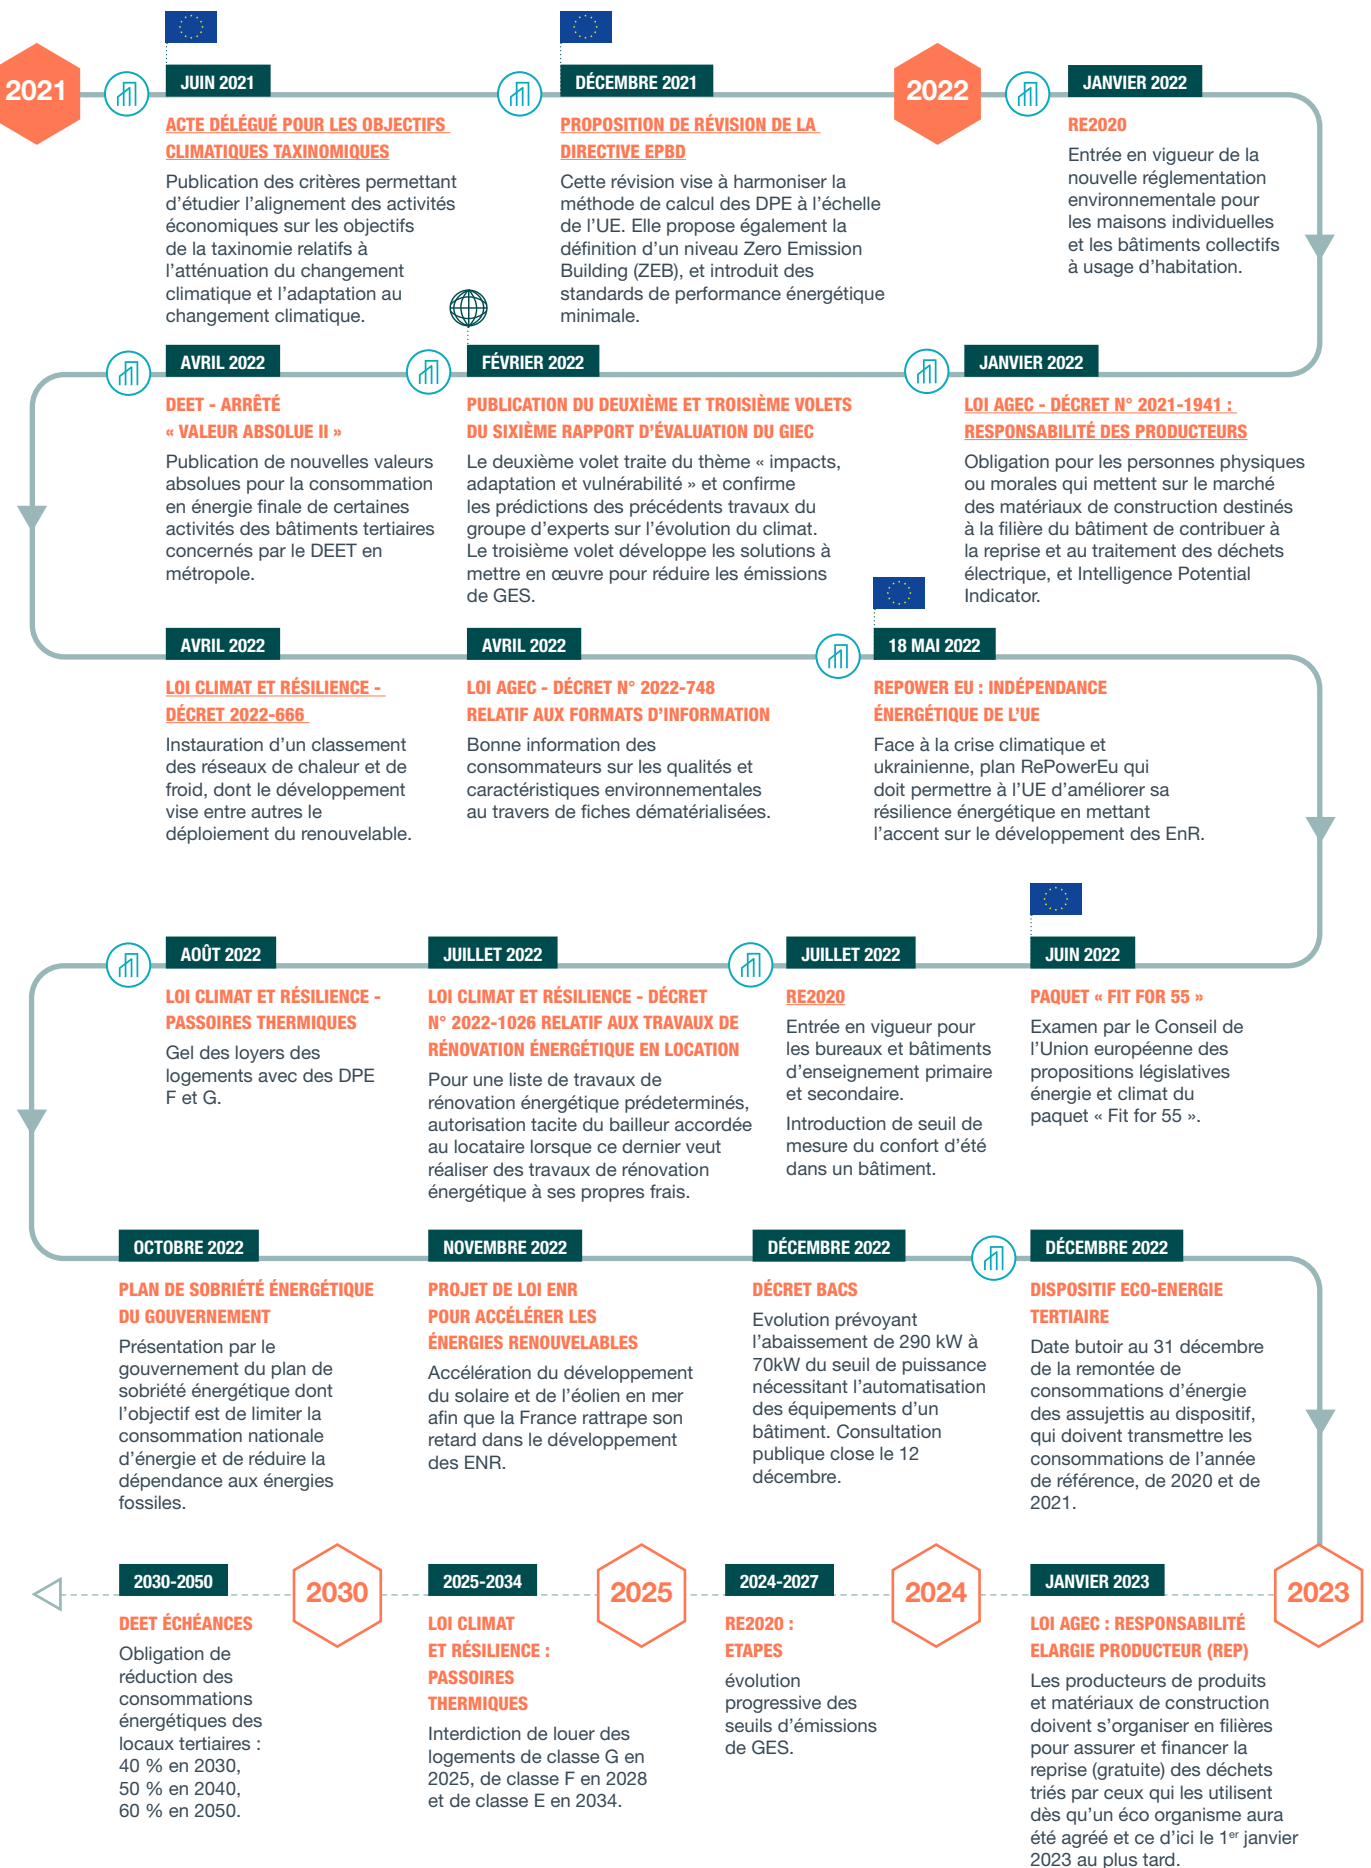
2021

JUIN 2021

ACTE DÉLÉGUÉ POUR LES OBJECTIFS CLIMATIQUES TAXINOMIQUES

Publication des critères permettant d'étudier l'alignement des activités économiques sur les objectifs de la taxinomie relatifs à l'atténuation du changement climatique et l'adaptation au changement climatique.

DÉCEMBRE 2021

PROPOSITION DE RÉVISION DE LA DIRECTIVE EPBD

Cette révision vise à harmoniser la méthode de calcul des DPE à l'échelle de l'UE. Elle propose également la définition d'un niveau Zero Emission Building (ZEB), et introduit des standards de performance énergétique minimale.

2022

JANVIER 2022

RE2020

Entrée en vigueur de la nouvelle réglementation environnementale pour les maisons individuelles et les bâtiments collectifs à usage d'habitation.

AVRIL 2022

DEET - ARRÊTÉ « VALEUR ABSOLUE II »

Publication de nouvelles valeurs absolues pour la consommation en énergie finale de certaines activités des bâtiments tertiaires concernés par le DEET en métropole.

FÉVRIER 2022

PUBLICATION DU DEUXIÈME ET TROISIÈME VOLETS DU SIXIÈME RAPPORT D'ÉVALUATION DU GIEC

Le deuxième volet traite du thème « impacts, adaptation et vulnérabilité » et confirme les prédictions des précédents travaux du groupe d'experts sur l'évolution du climat. Le troisième volet développe les solutions à mettre en œuvre pour réduire les émissions de GES.

JANVIER 2022

LOI AGEC - DÉCRET N° 2021-1941 : RESPONSABILITÉ DES PRODUCTEURS

Obligation pour les personnes physiques ou morales qui mettent sur le marché des matériaux de construction destinés à la filière du bâtiment de contribuer à la reprise et au traitement des déchets électrique, et Intelligence Potential Indicator.

AVRIL 2022

LOI CLIMAT ET RÉSILIENCE - DÉCRET 2022-666

Instauration d'un classement des réseaux de chaleur et de froid, dont le développement vise entre autres le déploiement du renouvelable.

AVRIL 2022

LOI AGEC - DÉCRET N° 2022-748 RELATIF AUX FORMATS D'INFORMATION

Bonne information des consommateurs sur les qualités et caractéristiques environnementales au travers de fiches dématérialisées.

18 MAI 2022

REPOWER EU : INDÉPENDANCE ÉNERGÉTIQUE DE L'UE

Face à la crise climatique et ukrainienne, plan RePowerEu qui doit permettre à l'UE d'améliorer sa résilience énergétique en mettant l'accent sur le développement des EnR.

AOÛT 2022

LOI CLIMAT ET RÉSILIENCE - PASSOIRES THERMIQUES

Gel des loyers des logements avec des DPE F et G.

JUILLET 2022

LOI CLIMAT ET RÉSILIENCE - DÉCRET N° 2022-1026 RELATIF AUX TRAVAUX DE RÉNOVATION ÉNERGÉTIQUE EN LOCATION

Pour une liste de travaux de rénovation énergétique prédeterminés, autorisation tacite du bailleur accordée au locataire lorsque ce dernier veut réaliser des travaux de rénovation énergétique à ses propres frais.

JUILLET 2022

RE2020

Entrée en vigueur pour les bureaux et bâtiments d'enseignement primaire et secondaire.

Introduction de seuil de mesure du confort d'été dans un bâtiment.

JUIN 2022

PAQUET « FIT FOR 55 »

Examen par le Conseil de l'Union européenne des propositions législatives énergie et climat du paquet « Fit for 55 ».

OCTOBRE 2022

PLAN DE SOBRIÉTÉ ÉNERGÉTIQUE DU GOUVERNEMENT

Présentation par le gouvernement du plan de sobriété énergétique dont l'objectif est de limiter la consommation nationale d'énergie et de réduire la dépendance aux énergies fossiles.

NOVEMBRE 2022

PROJET DE LOI ENR POUR ACCÉLÉRER LES ÉNERGIES RENOUVELABLES

Accélération du développement du solaire et de l'éolien en mer afin que la France rattrape son retard dans le développement des ENR.

DÉCEMBRE 2022

DÉCRET BACS

Evolution prévoyant l'abaissement de 290 kW à 70kW du seuil de puissance nécessitant l'automatisation des équipements d'un bâtiment. Consultation publique close le 12 décembre.

DÉCEMBRE 2022

DISPOSITIF ECO-ENERGIE TERTIAIRE

Date butoir au 31 décembre de la remontée de consommations d'énergie des assujettis au dispositif, qui doivent transmettre les consommations de l'année de référence, de 2020 et de 2021.

2030-2050

DEET ÉCHÉANCES

Obligation de réduction des consommations énergétiques des locaux tertiaires : 40 % en 2030, 50 % en 2040, 60 % en 2050.

2030

2025-2034

LOI CLIMAT ET RÉSILIENCE : PASSOIRES THERMIQUES

Interdiction de louer des logements de classe G en 2025, de classe F en 2028 et de classe E en 2034.

2025

2024-2027

RE2020 : ETAPES

évolution progressive des seuils d'émissions de GES.

2024

JANVIER 2023

LOI AGEC : RESPONSABILITÉ ELARGIE PRODUCTEUR (REP)

Les producteurs de produits et matériaux de construction doivent s'organiser en filières pour assurer et financer la reprise (gratuite) des déchets triés par ceux qui les utilisent dès qu'un éco organisme aura été agréé et ce d'ici le 1$^{er}$ janvier 2023 au plus tard.

2023